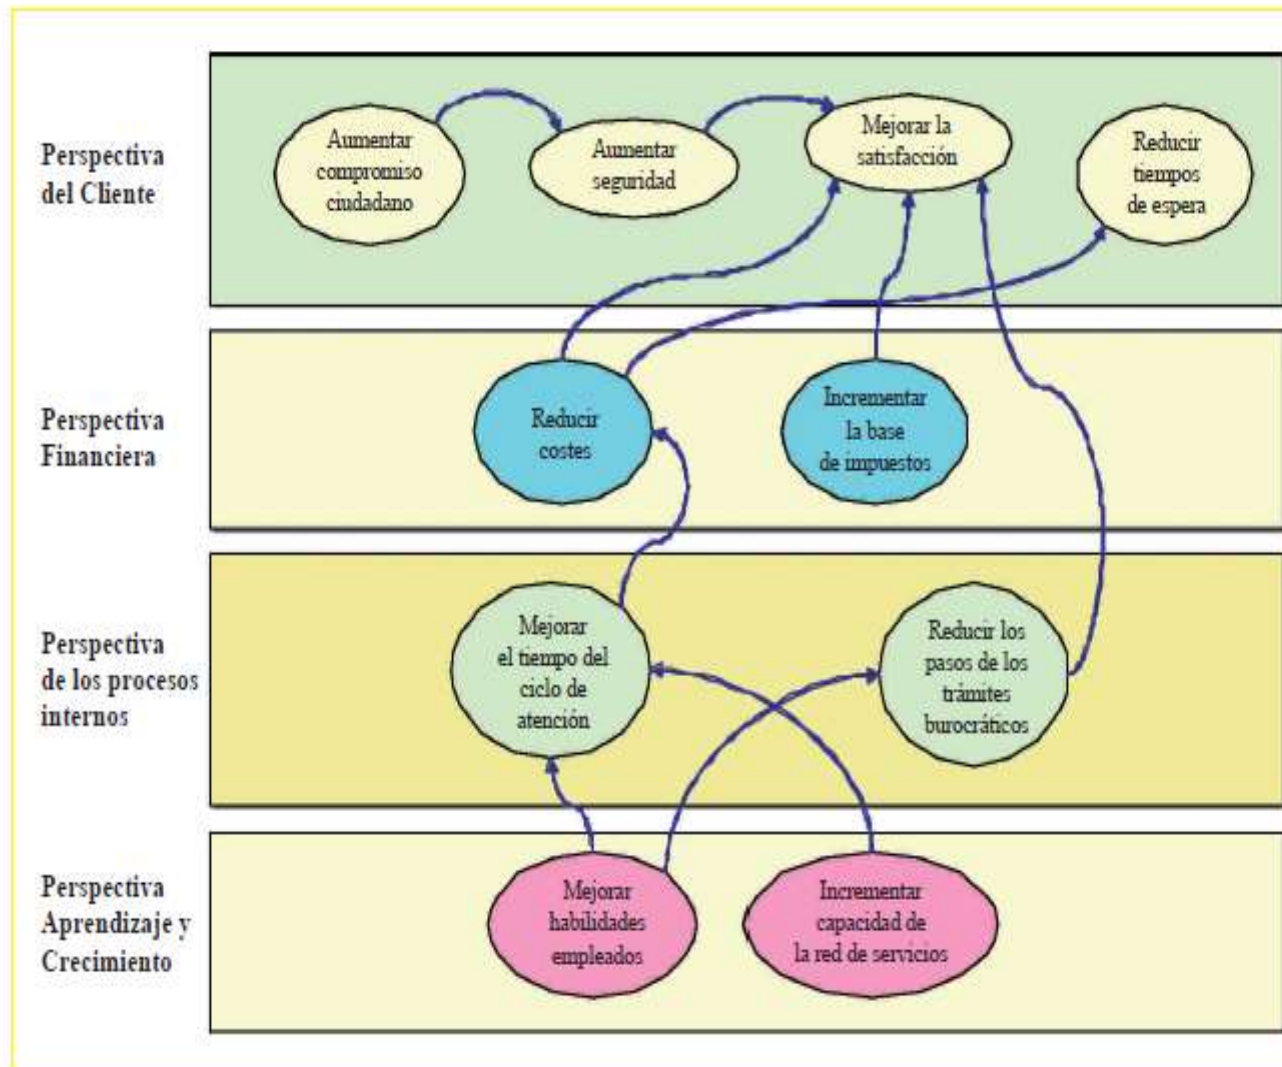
Perspectiva del Cliente

Aumentar compromiso ciudadano

Aumentar seguridad

Mejorar la satisfacción

Reducir tiempos de espera

Perspectiva Financiera

Reducir costes

Incrementar la base de impuestos

Perspectiva de los procesos internos

Mejorar el tiempo del ciclo de atención

Reducir los pasos de los trámites burocráticos

Perspectiva Aprendizaje y Crecimiento

Mejorar habilidades empleados

Incrementar capacidad de la red de servicios